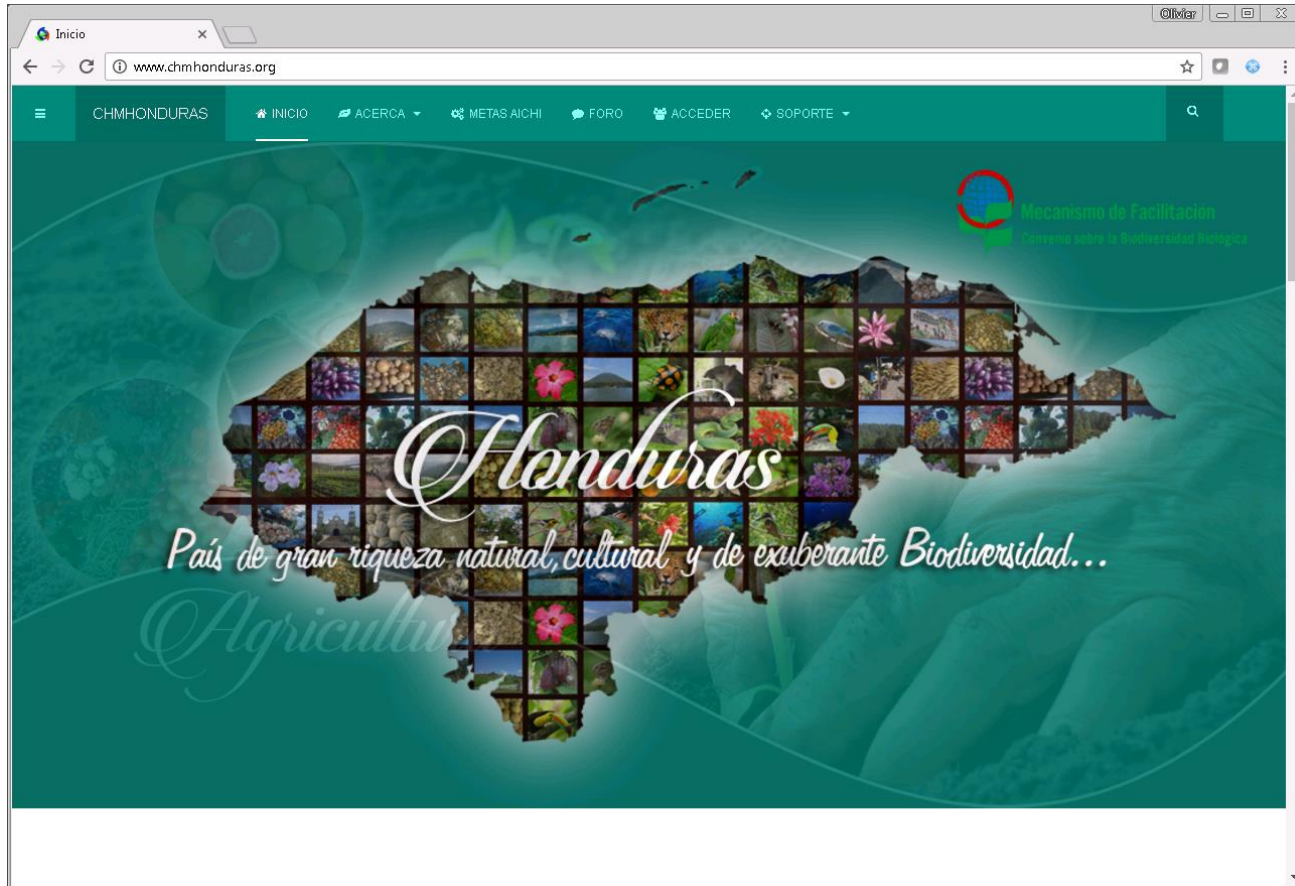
Inicio

Olivier

www.chmhonduras.org

CHMHONDURAS

INICIO ACERCA METAS AICHI FORO ACCEDER SOPORTE

Mecanismo de Facilitación
Convenio sobre la Biodiversidad Biológica

Honduras
País de gran riqueza natural, cultural y de exuberante Biodiversidad...

Agricultu